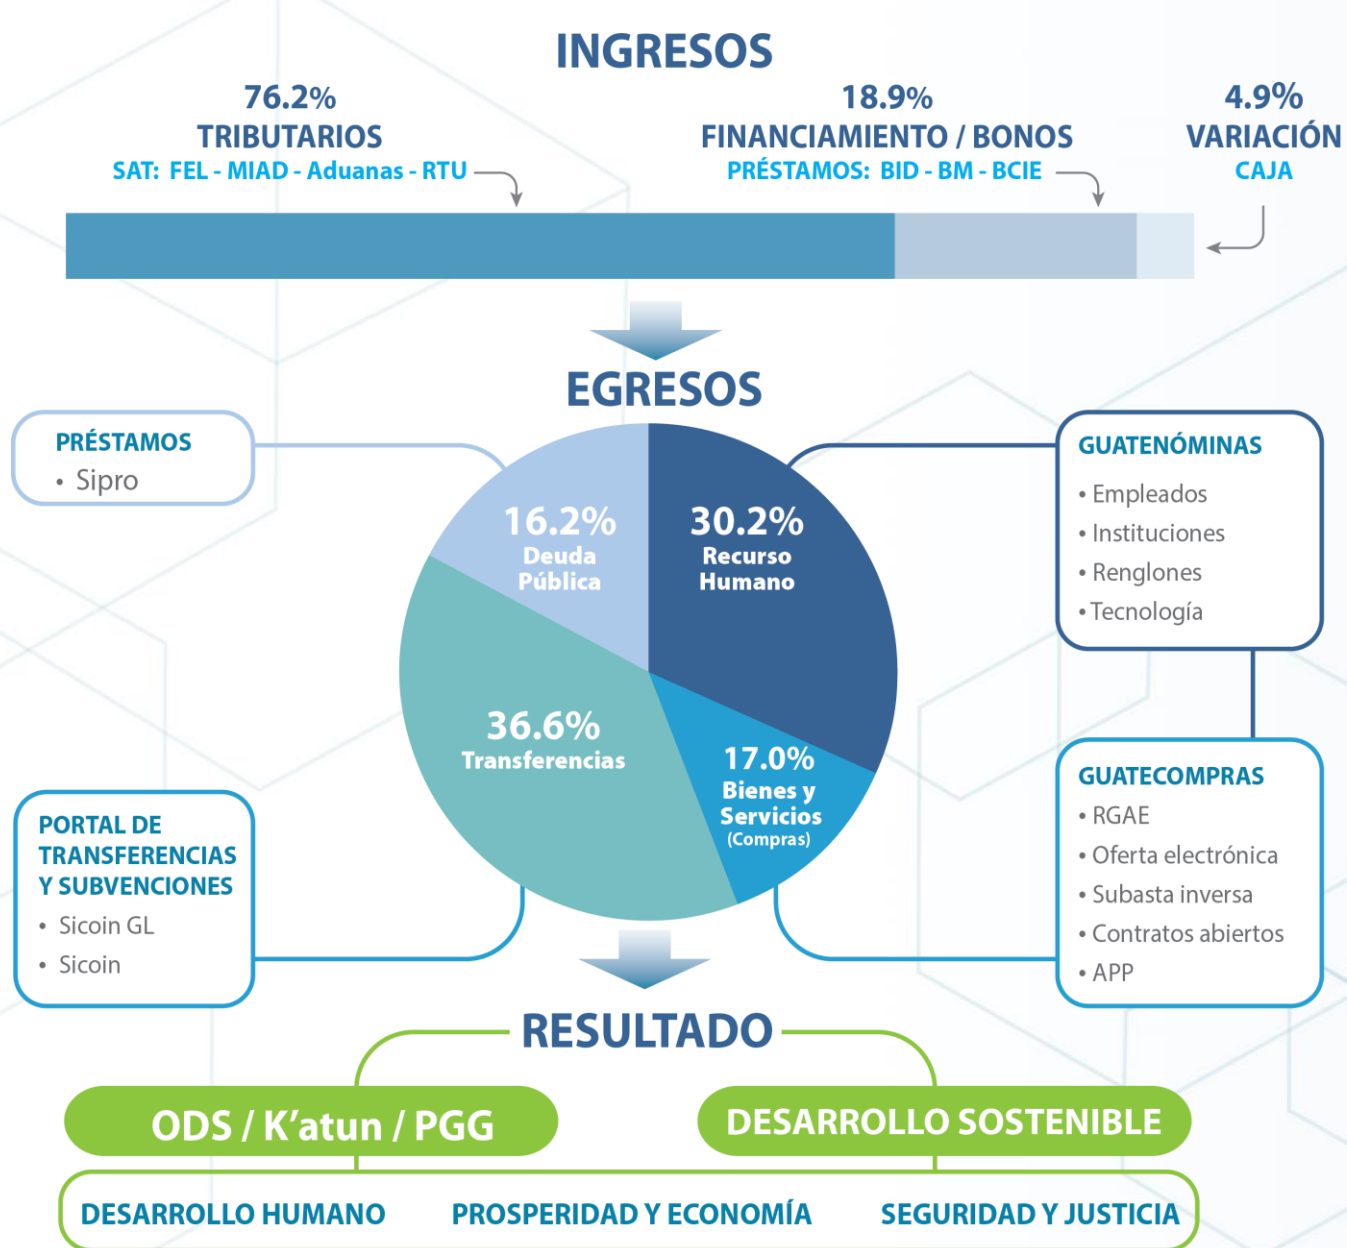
INGRESOS

76.2%
TRIBUTARIOS
SAT: FEL - MIAD - Aduanas - RTU

18.9%
FINANCIAMIENTO / BONOS
PRÉSTAMOS: BID - BM - BCIE

4.9%
VARIACIÓN
CAJA

EGRESOS

PRÉSTAMOS
• Sipro

16.2%
Deuda Pública

30.2%
Recurso Humano

36.6%
Transferencias

17.0%
Bienes y Servicios
(Compras)

GUATENÓMINAS
• Empleados
• Instituciones
• Renglones
• Tecnología

GUATECOMPRAS
• RGAE
• Oferta electrónica
• Subasta inversa
• Contratos abiertos
• APP

PORTAL DE TRANSFERENCIAS Y SUBVENCIONES
• Sicoin GL
• Sicoin

RESULTADO

ODS / K'atun / PGG

DESARROLLO SOSTENIBLE

DESARROLLO HUMANO
PROSPERIDAD Y ECONOMÍA
SEGURIDAD Y JUSTICIA